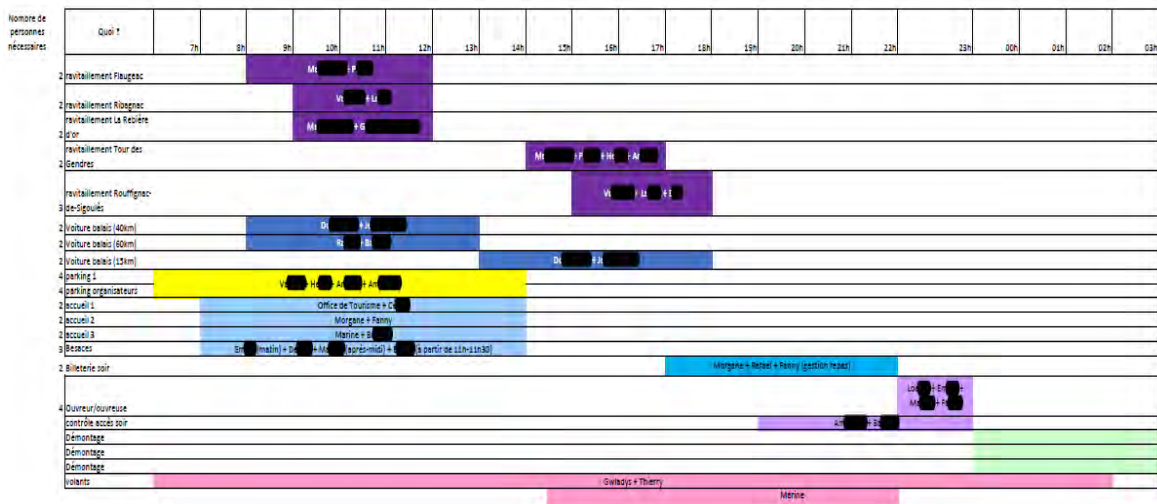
| Nombre de personnes nécessaires | Quoi ? | 7h | 8h | 9h | 10h | 11h | 12h | 13h | 14h | 15h | 16h | 17h | 18h | 19h | 20h | 21h | 22h | 23h | 00h | 01h | 02h | 03h |
|---|---|---|---|---|---|---|---|---|---|---|---|---|---|---|---|---|---|---|---|---|---|---|
| 2 | ravitaillement Flaugeac | | | M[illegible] + P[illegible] | | | | | | | | | | | | | | | | | | |
| 2 | ravitaillement Ribagnac | | | | V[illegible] + L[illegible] | | | | | | | | | | | | | | | | | |
| 2 | ravitaillement La Rebière d'or | | | | M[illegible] + G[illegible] | | | | | | | | | | | | | | | | | |
| 2 | ravitaillement Tour des Gendres | | | | | | | | | M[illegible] + P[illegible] + H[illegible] + A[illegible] | | | | | | | | | | | | |
| 3 | ravitaillement Rouffignac-de-Sigoulès | | | | | | | | | | V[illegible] + L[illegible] + E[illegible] | | | | | | | | | | | |
| 2 | Voiture balais (40km) | | | D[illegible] + J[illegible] | | | | | | | | | | | | | | | | | | |
| 2 | Voiture balais (60km) | | | R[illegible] + B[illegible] | | | | | | | | | | | | | | | | | | |
| 2 | Voiture balais (15km) | | | | | | | | D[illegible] + J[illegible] | | | | | | | | | | | | | |
| 4 | parking 1 | V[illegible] + H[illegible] + A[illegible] + A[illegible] | | | | | | | | | | | | | | | | | | | | |
| 4 | parking organisateurs | | | | | | | | | | | | | | | | | | | | | |
| 2 | accueil 1 | | Office de Tourisme + C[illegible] | | | | | | | | | | | | | | | | | | | |
| 2 | accueil 2 | | Morgane + Fanny | | | | | | | | | | | | | | | | | | | |
| 2 | accueil 3 | | Marine + B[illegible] | | | | | | | | | | | | | | | | | | | |
| 3 | Besaces | | E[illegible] (matin) + D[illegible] + M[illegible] (après-midi) + E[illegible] (à partir de 11h-11h30) | | | | | | | | | | | | | | | | | | | |
| 2 | Billeterie soir | | | | | | | | | | | Morgane + Rafael + Fanny (gestion repas) | | | | | | | | | | |
| 4 | Ouvreur/ouvreuse | | | | | | | | | | | | | | | | | Lo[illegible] + E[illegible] M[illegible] + F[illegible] | | | | |
| | contrôle accès soir | | | | | | | | | | | | | | A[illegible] + B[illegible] | | | | | | | |
| | Démontage | | | | | | | | | | | | | | | | | | | | | |
| | Démontage | | | | | | | | | | | | | | | | | | | | | |
| | Démontage | | | | | | | | | | | | | | | | | | | | | |
| | volants | Gwladys + Thierry | | | | | | | | | | | | | | | | | | | | |
| | | | | | | | | | | Mérine | | | | | | | | | | | | |